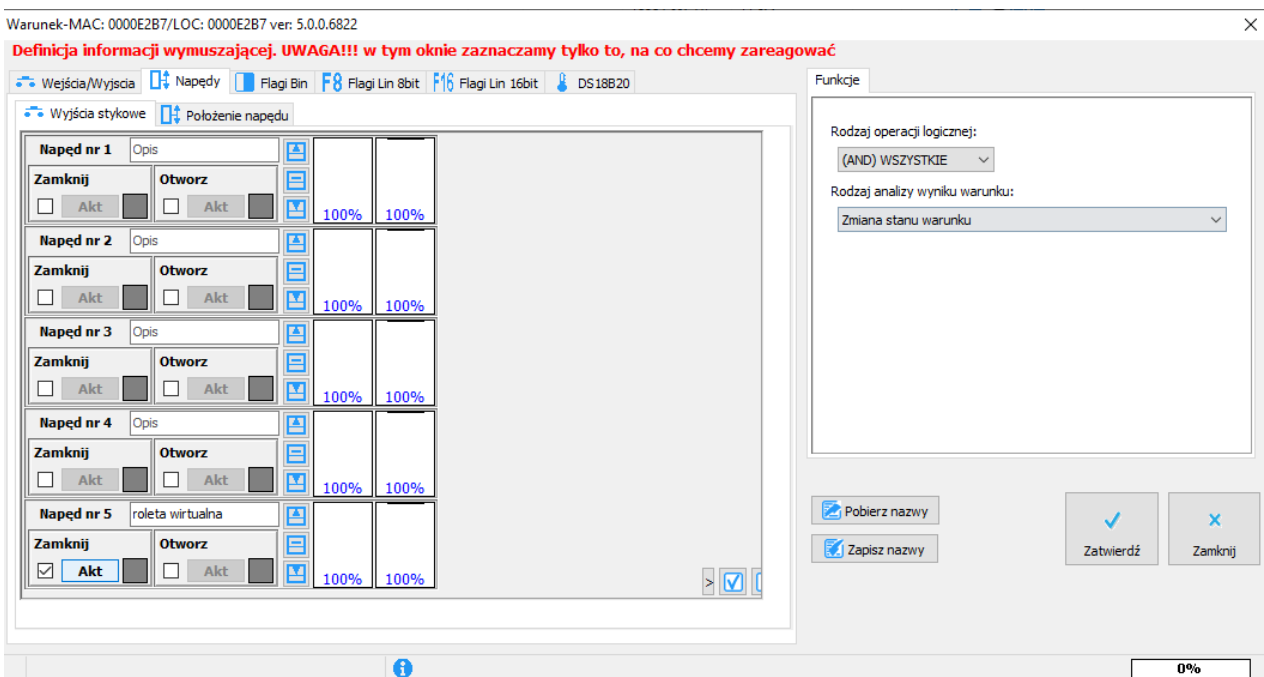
Warunek-MAC: 0000E2B7/LOC: 0000E2B7 ver: 5.0.0.6822

Definicja informacji wymuszającej. UWAGA!!! w tym oknie zaznaczamy tylko to, na co chcemy zareagować

Wejścia/Wyjscia | Napędy | Flagi Bin | Flagi Lin 8bit | Flagi Lin 16bit | DS18B20

Wyjścia stykowe | Położenie napędu

Napęd nr 1 Opis
Zamknij Otworz
Akt Akt
100% 100%

Napęd nr 2 Opis
Zamknij Otworz
Akt Akt
100% 100%

Napęd nr 3 Opis
Zamknij Otworz
Akt Akt
100% 100%

Napęd nr 4 Opis
Zamknij Otworz
Akt Akt
100% 100%

Napęd nr 5 roleta wirtualna
Zamknij Otworz
Akt Akt
100% 100%

>

Funkcje

Rodzaj operacji logicznej:
(AND) WSZYSTKIE

Rodzaj analizy wyniku warunku:
Zmiana stanu warunku

Pobierz nazwy
Zapisz nazwy
Zatwierdź
Zamknij

0%